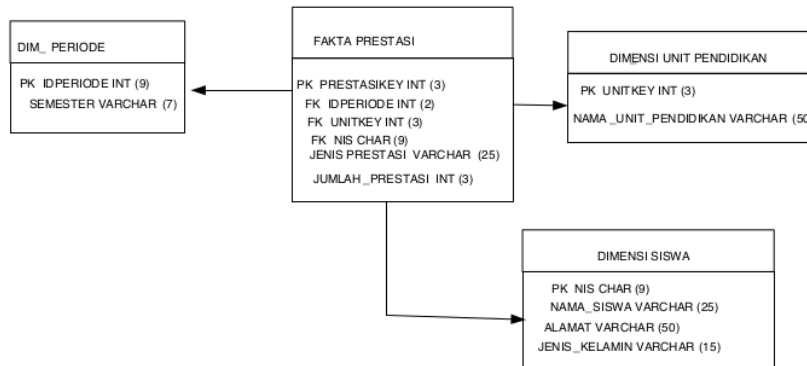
DIM_ PERIODE

PK IDPERIODE INT (9)
SEMESTER VARCHAR (7)

FAKTA PRESTASI

PK PRESTASIKEY INT (3)
FK IDPERIODE INT (2)
FK UNITKEY INT (3)
FK NIS CHAR (9)
JENIS PRESTASI VARCHAR (25)
JUMLAH_PRESTASI INT (3)

DIMENSI UNIT PENDIDIKAN

PK UNITKEY INT (3)
NAMA _UNIT_PENDIDIKAN VARCHAR (50

DIMENSI SISWA

PK NIS CHAR (9)
NAMA_SISWA VARCHAR (25)
ALAMAT VARCHAR (50)
JENIS_KELAMIN VARCHAR (15)